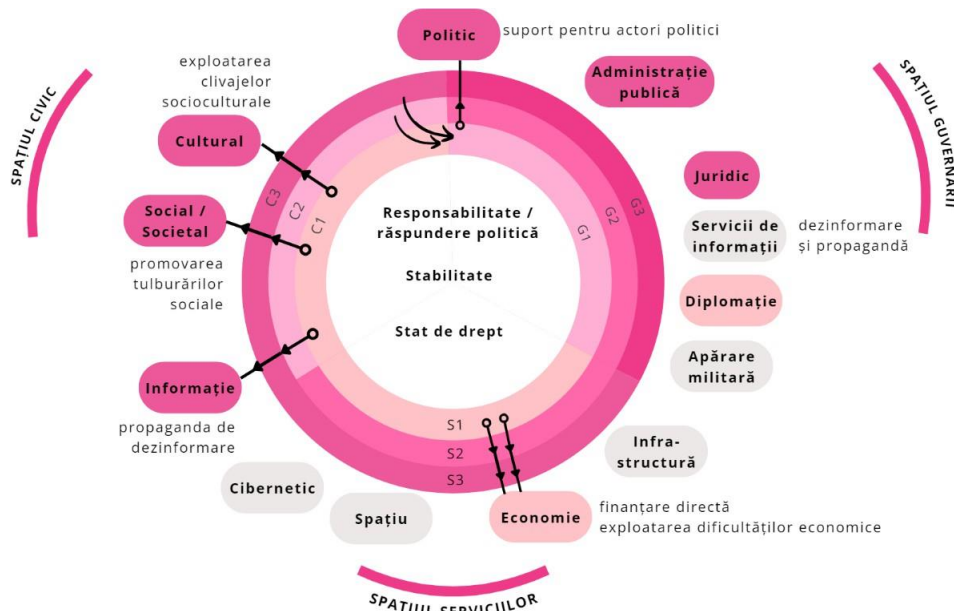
Politic

suport pentru actori politici

Administrație publică

SPAȚIUL GUVERNĂRII

Juridic

Servicii de informații

dezinformare și propagandă

Diplomație

Apărare militară

Infra-structură

Economie

finanțare directă
exploatarea dificultăților economice

Spațiu

Cibernetic

SPAȚIUL SERVICIILOR

Informație

propaganda de dezinformare

Social / Societal

promovarea tulburărilor sociale

Cultural

exploatarea clivajelor socioculturale

SPAȚIUL CIVIC

C3
C2
C1

G1
G2
G3

S1
S2
S3

Responsabilitate / răspundere politică

Stabilitate

Stat de drept